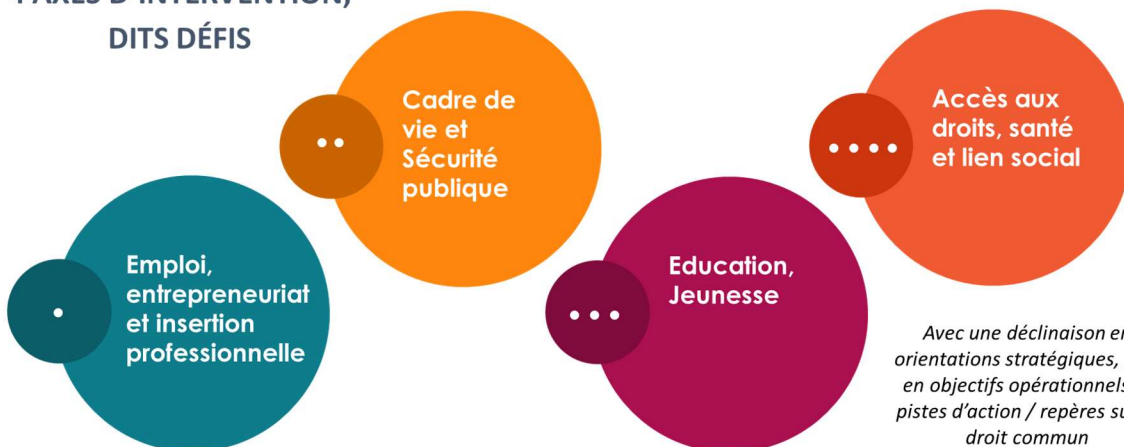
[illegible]

DITS DÉFIS

Cadre de vie et Sécurité publique

Accès aux droits, santé et lien social

Emploi, entrepreneuriat et insertion professionnelle

Education, Jeunesse

Avec une déclinaison en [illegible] orientations stratégiques, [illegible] en objectifs opérationnels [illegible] pistes d'action / repères su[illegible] droit commun